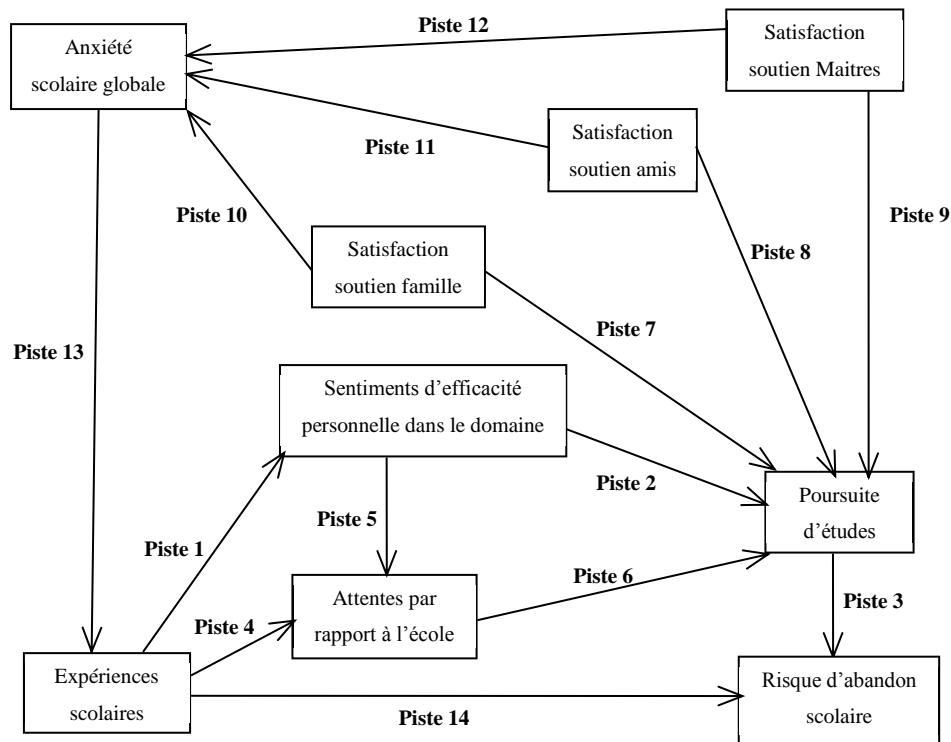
Piste 12

Anxiété scolaire globale

Satisfaction soutien Maitres

Satisfaction soutien amis

Piste 11

Piste 10

Satisfaction soutien famille

Piste 9

Piste 8

Piste 13

Piste 7

Sentiments d'efficacité personnelle dans le domaine

Piste 2

Piste 5

Poursuite d'études

Piste 1

Piste 6

Attentes par rapport à l'école

Piste 4

Piste 3

Expériences scolaires

Risque d'abandon scolaire

Piste 14